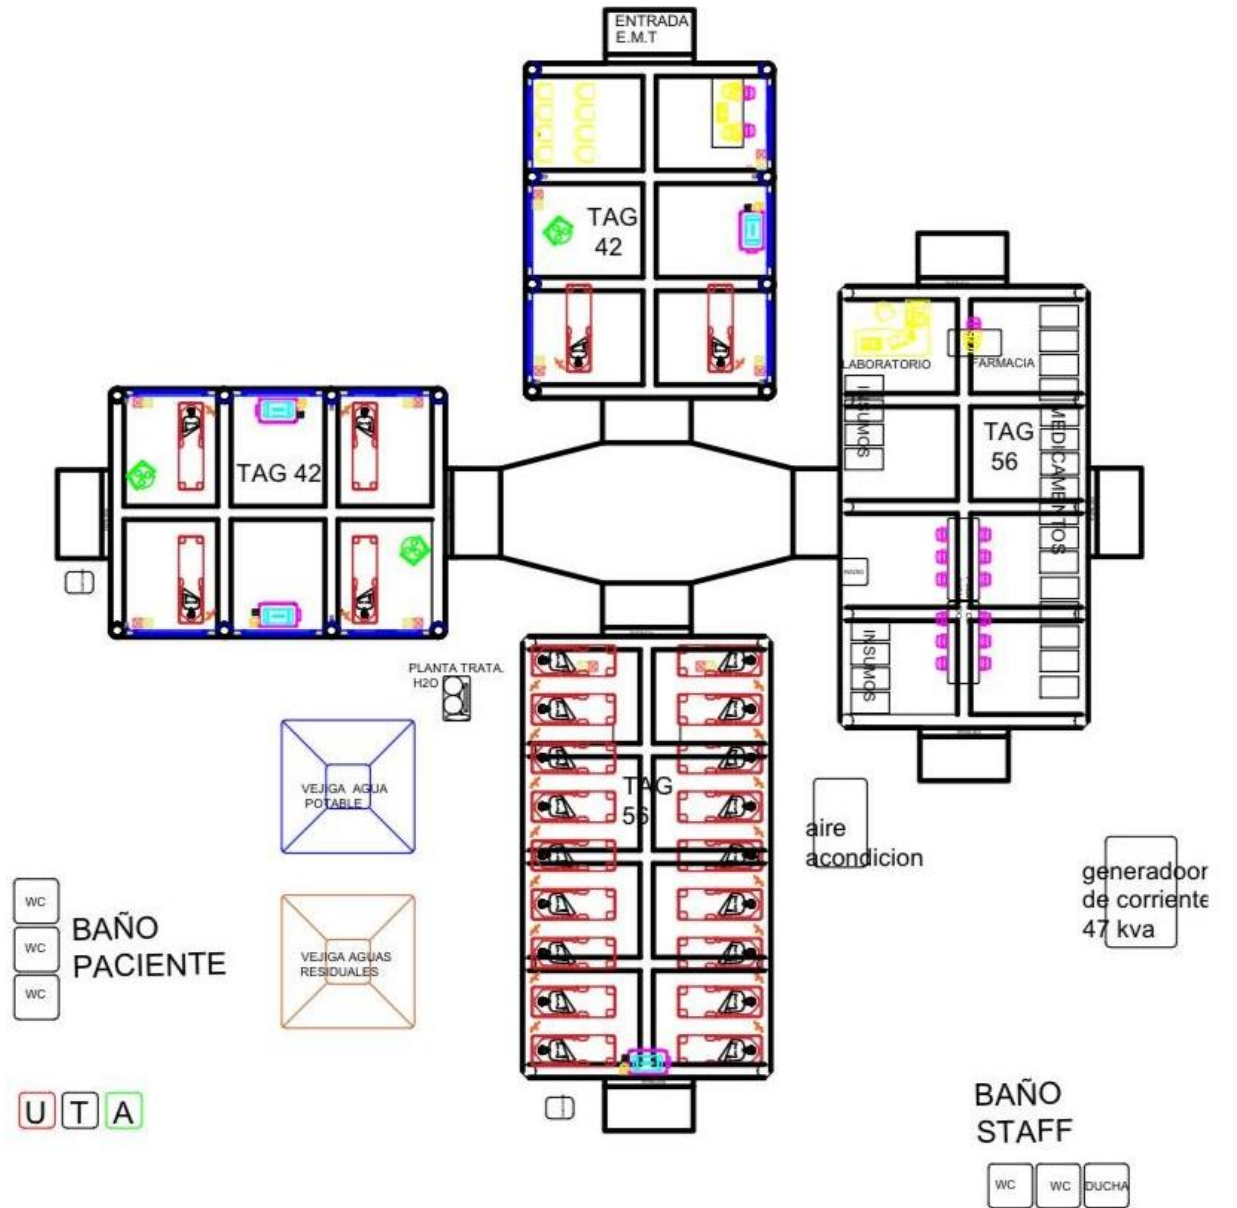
ENTRADA
E.M.T

TAG
42

TAG 42

LABORATORIO

FARMACIA

INSUMOS

TAG
56

MEDICAMENTOS

INSUMOS

PLANTA TRATA.
H2O

VEJIGA AGUA
POTABLE

VEJIGA AGUAS
RESIDUALES

TAG
56

aire
acondicion

generadoor
de corriente
47 kva

WC
WC
WC
BAÑO
PACIENTE

U T A

BAÑO
STAFF

WC WC DUCHA